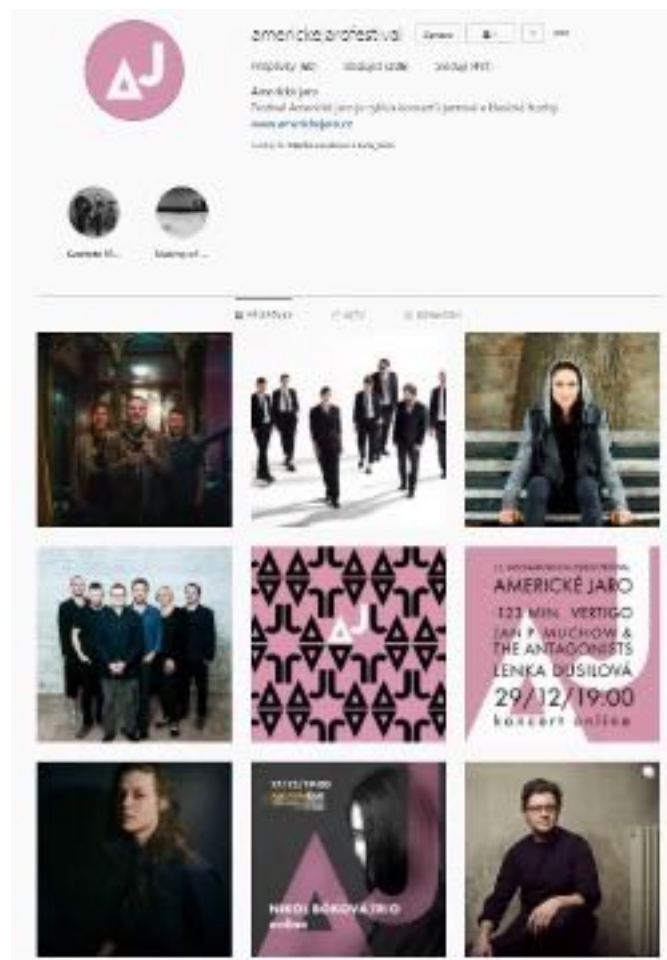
AJ

americkejarofestival Zprávy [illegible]

Příspěvky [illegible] Sledující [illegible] Sledující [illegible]

Americké Jaro
Festival Americké jaro je cyklus koncertů pořádaný v Kulturní Srdce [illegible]
www.americkejaro.cz

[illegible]

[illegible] Making of ...

PŘÍSPĚVKY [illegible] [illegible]

AJ

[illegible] AMERICKÉ JARO
123 MIN. VERTIGO
JAN P. MUCHOW & THE ANTAGONISTS
LENKA DUSILOVÁ
29/12/19:00
koncert online

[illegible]
NIKOL BÓKOVÁ TRIO
online